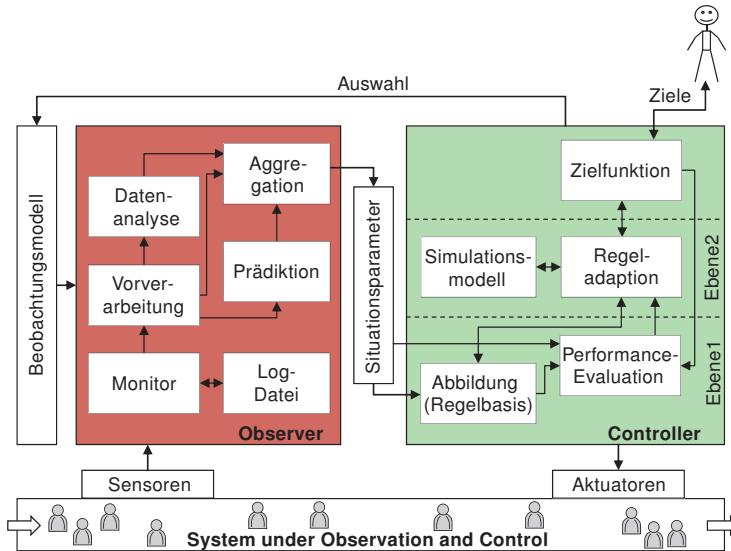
Auswahl

Ziele

Beobachtungsmodell

Daten-analyse

Aggre-gation

Vorver-arbeitung

Prädiktion

Monitor

Log-Datei

Observer

Situationsparameter

Zielfunktion

Simulations-modell

Regel-adaption

Ebene2

Abbildung (Regelbasis)

Performance-Evaluation

Ebene1

Controller

Sensoren

Aktuatoren

System under Observation and Control